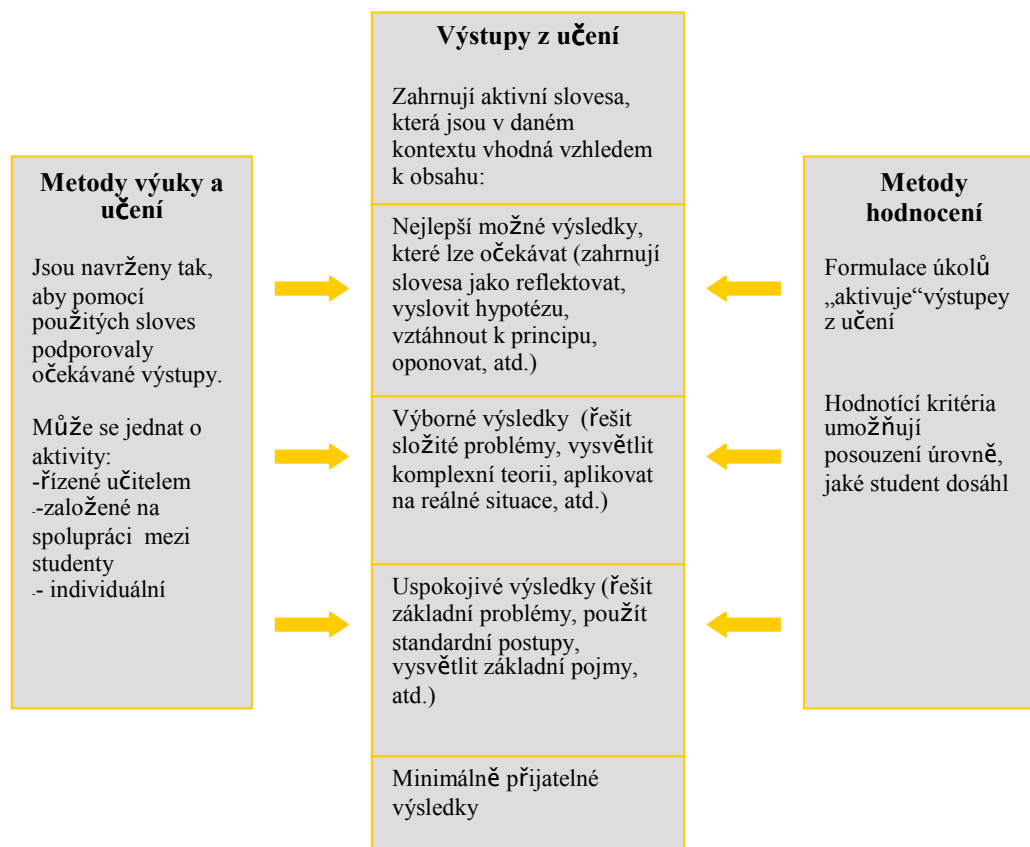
Metody výuky a učení

Jsou navrženy tak, aby pomocí použitých sloves podporovaly očekávané výstupy.

Může se jednat o aktivity:
-řízené učitelem
--založené na spolupráci mezi studenty
-- individuální

Výstupy z učení

Zahrnují aktivní slovesa, která jsou v daném kontextu vhodná vzhledem k obsahu:

Nejlepší možné výsledky, které lze očekávat (zahrnují slovesa jako reflektovat, vyslovit hypotézu, vztáhnout k principu, oponovat, atd.)

Výborné výsledky (řešit složité problémy, vysvětlit komplexní teorii, aplikovat na reálné situace, atd.)

Uspokojivé výsledky (řešit základní problémy, použít standardní postupy, vysvětlit základní pojmy, atd.)

Minimálně přijatelné výsledky

Metody hodnocení

Formulace úkolů „aktivuje"výstupey z učení

Hodnotící kritéria umožňují posouzení úrovně, jaké student dosáhl